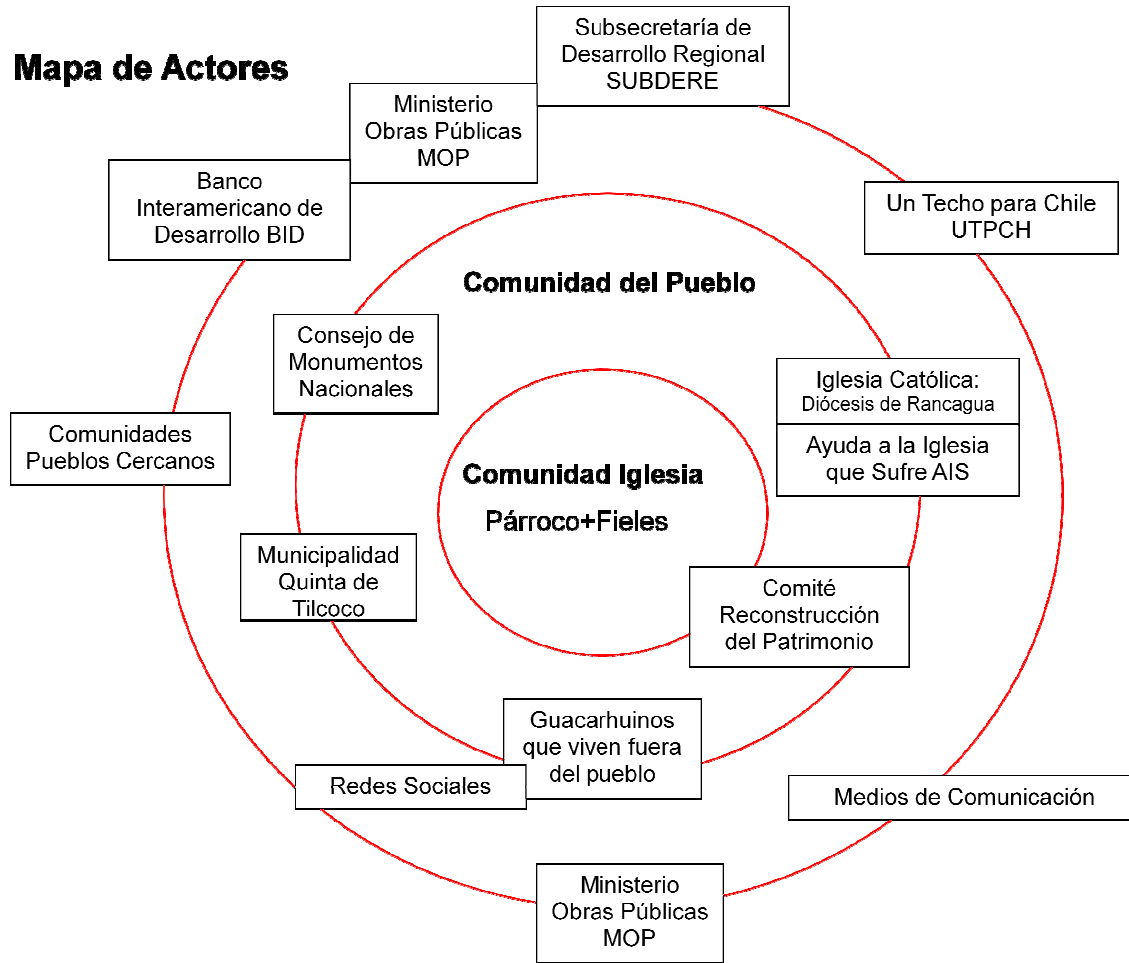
Mapa de Actores

Subsecretaría de Desarrollo Regional SUBDERE

Ministerio Obras Públicas MOP

Banco Interamericano de Desarrollo BID

Un Techo para Chile UTPCH

Comunidad del Pueblo

Consejo de Monumentos Nacionales

Iglesia Católica: Diócesis de Rancagua

Ayuda a la Iglesia que Sufre AIS

Comunidades Pueblos Cercanos

Comunidad Iglesia

Párroco+Fieles

Municipalidad Quinta de Tilcoco

Comité Reconstrucción del Patrimonio

Guacarhuinos que viven fuera del pueblo

Redes Sociales

Medios de Comunicación

Ministerio Obras Públicas MOP